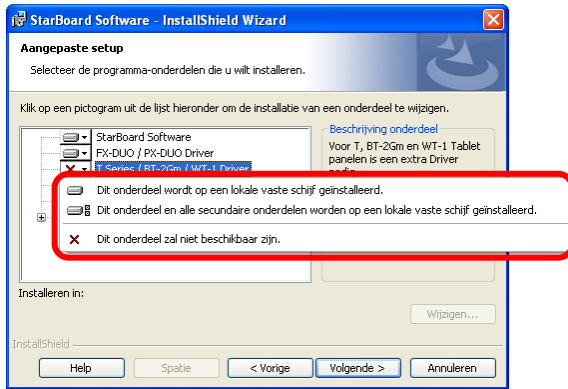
StarBoard Software - InstallShield Wizard

Aangepaste setup

Selecteer de programma-onderdelen die u wilt installeren.

Klik op een pictogram uit de lijst hieronder om de installatie van een onderdeel te wijzigen.

StarBoard Software
FX-DUO / PX-DUO Driver
T Series / BT-2Gm / WT-1 Driver

Beschrijving onderdeel
Voor T, BT-2Gm en WT-1 Tablet panelen is een extra Driver nodig.

Dit onderdeel wordt op een lokale vaste schijf geïnstalleerd.
Dit onderdeel en alle secundaire onderdelen worden op een lokale vaste schijf geïnstalleerd.
Dit onderdeel zal niet beschikbaar zijn.

Installeren in:

Wijzigen...

InstallShield

Help
Spatie
< Vorige
Volgende >
Annuleren